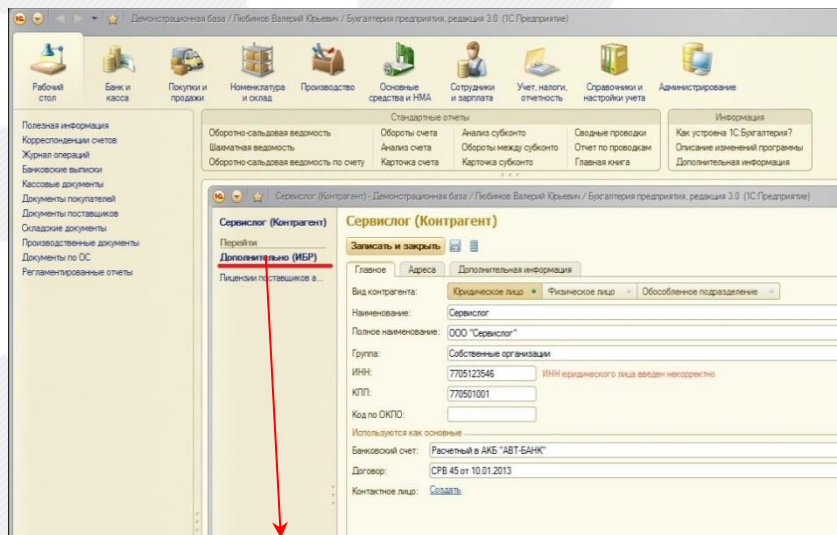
Демонстрационная база / Любимов Валерий Юрьевич / Бухгалтерия предприятия, редакция 3.0 (1С:Предприятие)

Рабочий стол
Банк и касса
Покупки и продажи
Номенклатура и склад
Производство
Основные средства и НМА
Сотрудники и зарплата
Учет, налоги, отчетность
Справочники и настройки учета
Администрирование

Полезная информация
Корреспонденции счетов
Журнал операций
Банковские выписки
Кассовые документы
Документы покупателей
Документы поставщиков
Складские документы
Производственные документы
Документы по ОС
Регламентированные отчеты

Стандартные отчеты
Оборотно-сальдовая ведомость
Шахматная ведомость
Оборотно-сальдовая ведомость по счету
Обороты счета
Анализ счета
Карточка счета
Анализ субконто
Обороты между субконто
Карточка субконто
Сводные проводки
Отчет по проводкам
Главная книга

Информация
Как устроена 1С:Бухгалтерия?
Описание изменений программы
Дополнительная информация

Сервислог (Контрагент) - Демонстрационная база / Любимов Валерий Юрьевич / Бухгалтерия предприятия, редакция 3.0 (1С:Предприятие)

Сервислог (Контрагент)
Перейти
Дополнительно (ИБР)
Лицензии поставщиков а...

Сервислог (Контрагент)
Записать и закрыть
Главное | Адреса | Дополнительная информация

Вид контрагента: Юридическое лицо | Физическое лицо | Обособленное подразделение
Наименование: Сервислог
Полное наименование: ООО "Сервислог"
Группа: Собственные организации
ИНН: 7705123546 ИНН юридического лица введен некорректно
КПП: 770501001
Код по ОКПО:
Используются как основные
Банковский счет: Расчетный в АКБ "АВТ-БАНК"
Договор: СРВ 45 от 10.01.2013
Контактное лицо: Создать